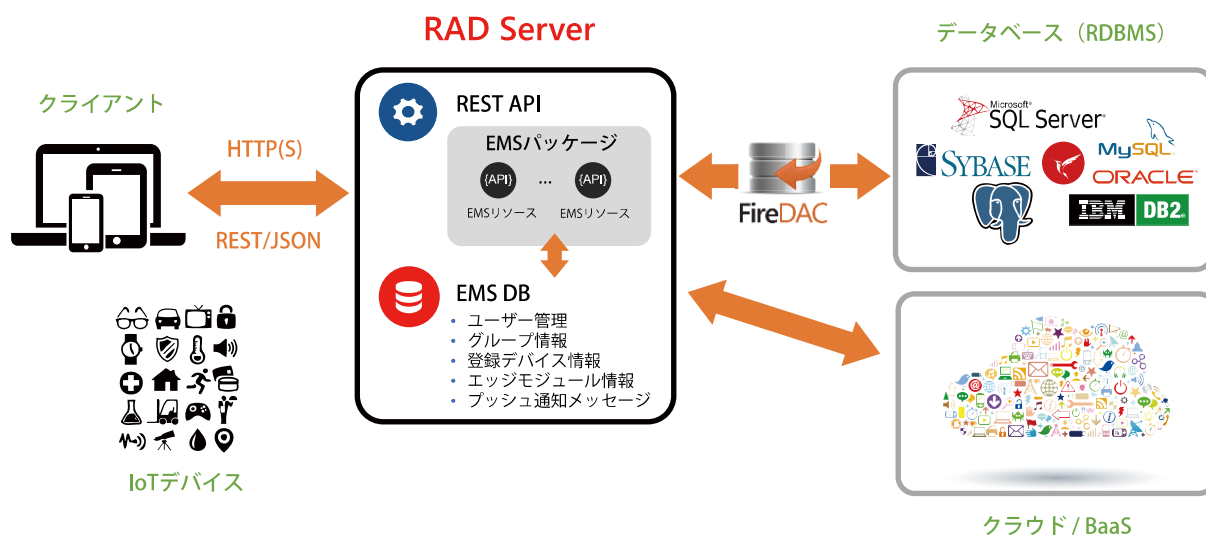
RAD Server

データベース（RDBMS）

クライアント

REST API

EMSパッケージ

{API} ... {API}

EMSリソース EMSリソース

HTTP(S)

REST/JSON

FireDAC

Microsoft SQL Server

SYBASE

MySQL

ORACLE

IBM DB2

EMS DB

• ユーザー管理
• グループ情報
• 登録デバイス情報
• エッジモジュール情報
• プッシュ通知メッセージ

IoTデバイス

クラウド / BaaS